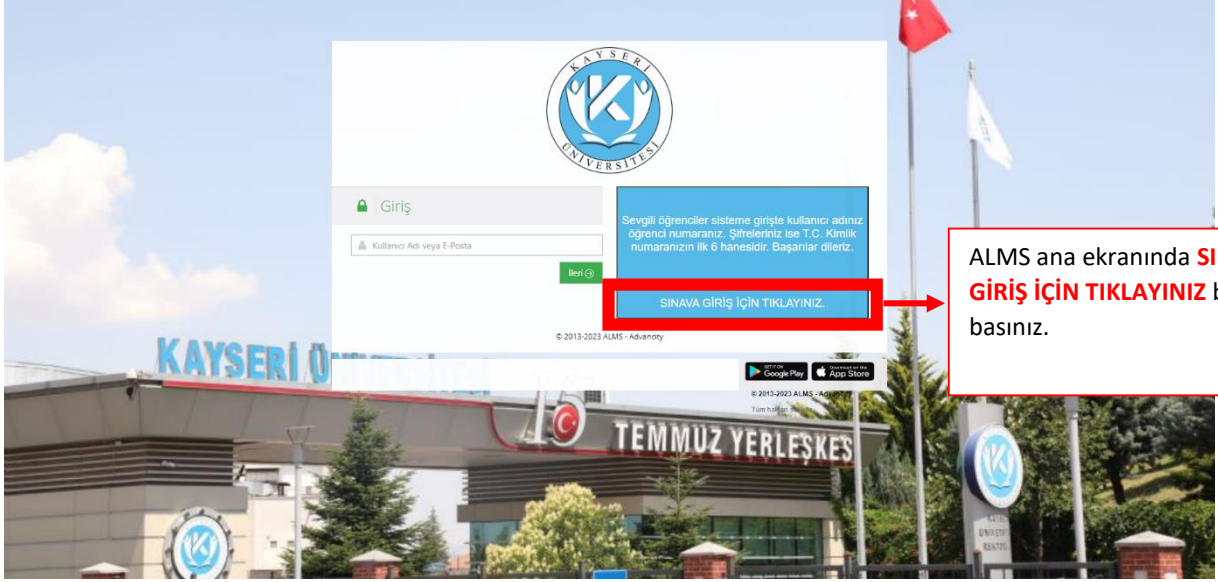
KAYSERİ ÜNİVERSİTESİ

Giriş

Kullanıcı Adı veya E-Posta

İleri

Sevgili öğrenciler sisteme girişte kullanıcı adınız öğrenci numaranız. Şifreleriniz ise T.C. Kimlik numaranızın ilk 6 hanesidir. Başarılar dileriz.

SINAVA GİRİŞ İÇİN TIKLAYINIZ.

© 2013-2023 ALMS - Advancity

GET IT ON Google Play

Download on the App Store

© 2013-2023 ALMS - Ad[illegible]

Tüm hakları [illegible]

ALMS ana ekranında SI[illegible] GİRİŞ İÇİN TIKLAYINIZ b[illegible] basınız.

KAYSERİ Ü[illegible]

15 TEMMUZ YERLEŞKES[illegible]

KAYSERİ ÜNİVERSİTESİ REKTÖRLÜĞÜ